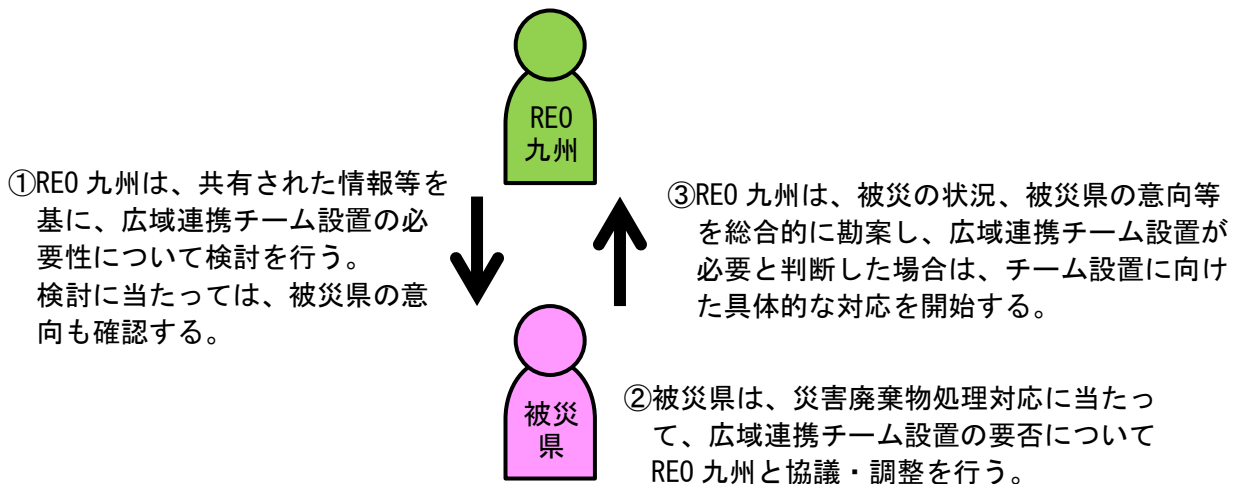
REO
九州

①REO 九州は、共有された情報等を基に、広域連携チーム設置の必要性について検討を行う。
検討に当たっては、被災県の意向も確認する。

③REO 九州は、被災の状況、被災県の意向等を総合的に勘案し、広域連携チーム設置が必要と判断した場合は、チーム設置に向けた具体的な対応を開始する。

被災
県

②被災県は、災害廃棄物処理対応に当たって、広域連携チーム設置の要否についてREO 九州と協議・調整を行う。